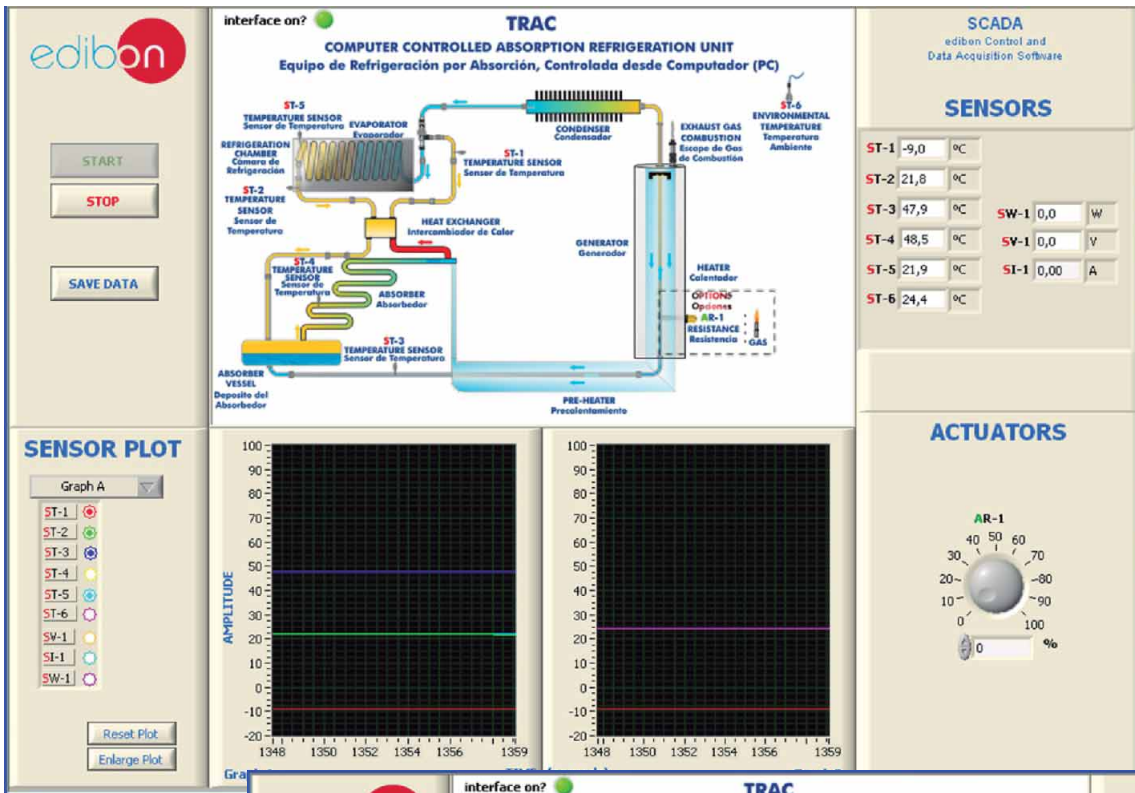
edibon

START

STOP

SAVE DATA

interface on?

TRAC

COMPUTER CONTROLLED ABSORPTION REFRIGERATION UNIT
Equipo de Refrigeración por Absorción, Controlada desde Computador (PC)

ST-5 TEMPERATURE SENSOR Sensor de Temperatura
EVAPORATOR Evaporador
REFRIGERATION CHAMBER Cámara de Refrigeración
ST-2 TEMPERATURE SENSOR Sensor de Temperatura
ST-1 TEMPERATURE SENSOR Sensor de Temperatura
CONDENSER Condensador
EXHAUST GAS COMBUSTION Escape de Gas de Combustión
ST-6 ENVIRONMENTAL TEMPERATURE Temperatura Ambiente
HEAT EXCHANGER Intercambiador de Calor
ST-4 TEMPERATURE SENSOR Sensor de Temperatura
ABSORBER Absorbedor
GENERATOR Generador
HEATER Calentador
OPTIONS Opciones
AR-1 RESISTANCE Resistencia
GAS
ST-3 TEMPERATURE SENSOR Sensor de Temperatura
ABSORBER VESSEL Deposito del Absorbedor
PRE-HEATER Precalentamiento

SCADA
edibon Control and Data Acquisition Software

SENSORS

| | | |
|---|---|---|
| ST-1 | -9,0 | ºC |
| ST-2 | 21,8 | ºC |
| ST-3 | 47,9 | ºC |
| ST-4 | 48,5 | ºC |
| ST-5 | 21,9 | ºC |
| ST-6 | 24,4 | ºC |

| | | |
|---|---|---|
| SW-1 | 0,0 | W |
| SV-1 | 0,0 | V |
| SI-1 | 0,00 | A |

SENSOR PLOT

Graph A

ST-1
ST-2
ST-3
ST-4
ST-5
ST-6
SV-1
SI-1
SW-1

Reset Plot
Enlarge Plot

AMPLITUDE

100 90 80 70 60 50 40 30 20 10 0 -10 -20
1348 1350 1352 1354 1356 1359

100 90 80 70 60 50 40 30 20 10 0 -10 -20
1348 1350 1352 1354 1356 1359

ACTUATORS

AR-1

0 10 20 30 40 50 60 70 80 90 100

0 %

Gra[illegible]

interface on?

TRAC